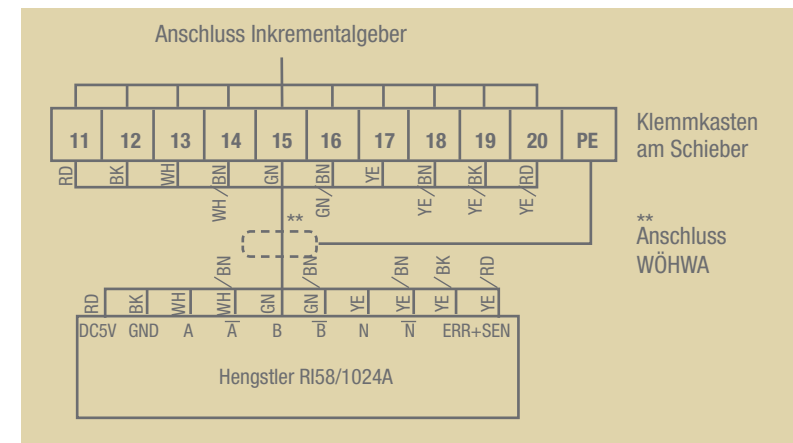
Anschluss Inkrementalgeber

11 12 13 14 15 16 17 18 19 20 PE

Klemmkasten am Schieber

RD BK WH WH/BN GN GN/BN YE YE/BN YE/BK YE/RD

**

** Anschluss WÖHWA

RD BK WH WH/BN GN GN/BN YE YE/BN YE/BK YE/RD

DC5V GND A $\overline{A}$ B $\overline{B}$ N $\overline{N}$ ERR+SEN

Hengstler RI58/1024A